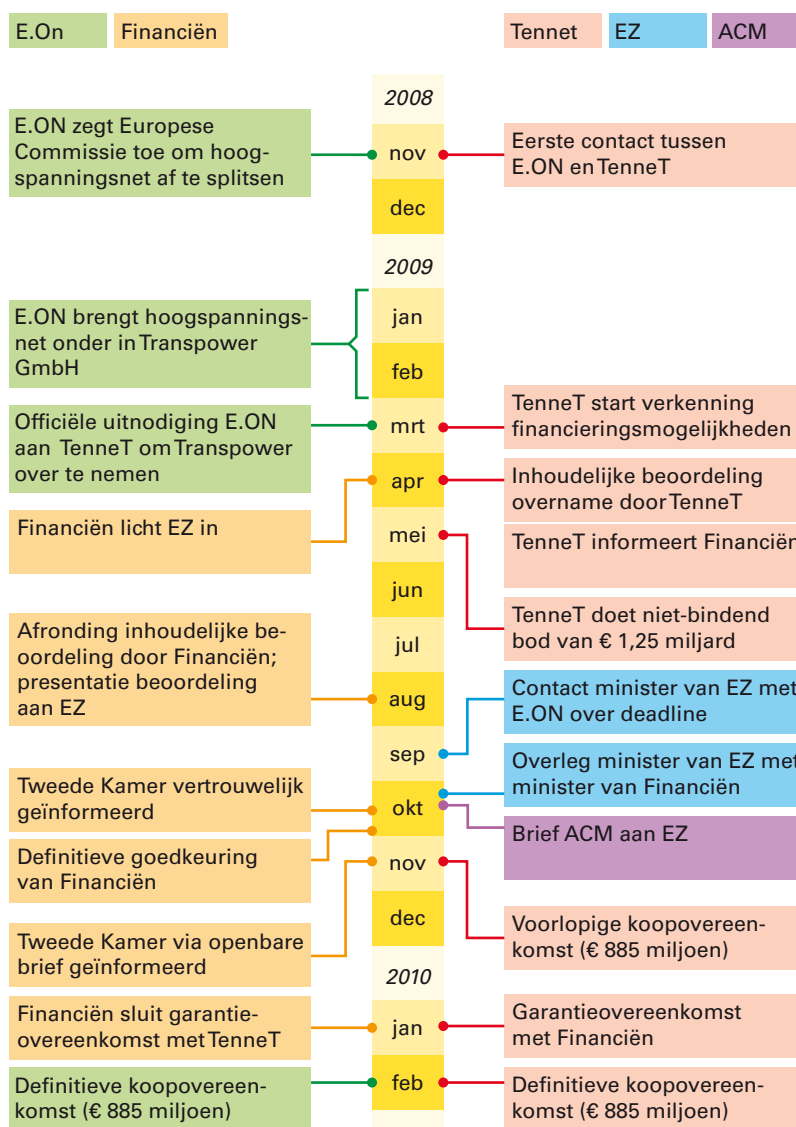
E.On
Financiën
Tennet
EZ
ACM

2008
nov
dec
2009
jan
feb
mrt
apr
mei
jun
jul
aug
sep
okt
nov
dec
2010
jan
feb

E.ON zegt Europese Commissie toe om hoogspanningsnet af te splitsen

Eerste contact tussen E.ON en TenneT

E.ON brengt hoogspanningsnet onder in Transpower GmbH

Officiële uitnodiging E.ON aan TenneT om Transpower over te nemen

TenneT start verkenning financieringsmogelijkheden

Inhoudelijke beoordeling overname door TenneT

Financiën licht EZ in

TenneT informeert Financiën

TenneT doet niet-bindend bod van € 1,25 miljard

Afronding inhoudelijke beoordeling door Financiën; presentatie beoordeling aan EZ

Contact minister van EZ met E.ON over deadline

Overleg minister van EZ met minister van Financiën

Tweede Kamer vertrouwelijk geïnformeerd

Brief ACM aan EZ

Definitieve goedkeuring van Financiën

Tweede Kamer via openbare brief geïnformeerd

Voorlopige koopovereenkomst (€ 885 miljoen)

Financiën sluit garantieovereenkomst met TenneT

Garantieovereenkomst met Financiën

Definitieve koopovereenkomst (€ 885 miljoen)

Definitieve koopovereenkomst (€ 885 miljoen)